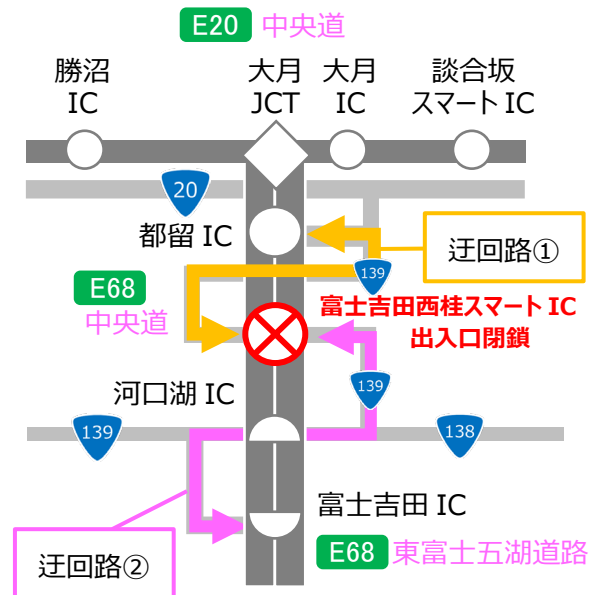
E20 中央道

勝沼 IC

大月 JCT

大月 IC

談合坂 スマート IC

20

都留 IC

迂回路①

139

E68 中央道

富士吉田西桂スマート IC 出入口閉鎖

139

河口湖 IC

139

138

富士吉田 IC

迂回路②

E68 東富士五湖道路